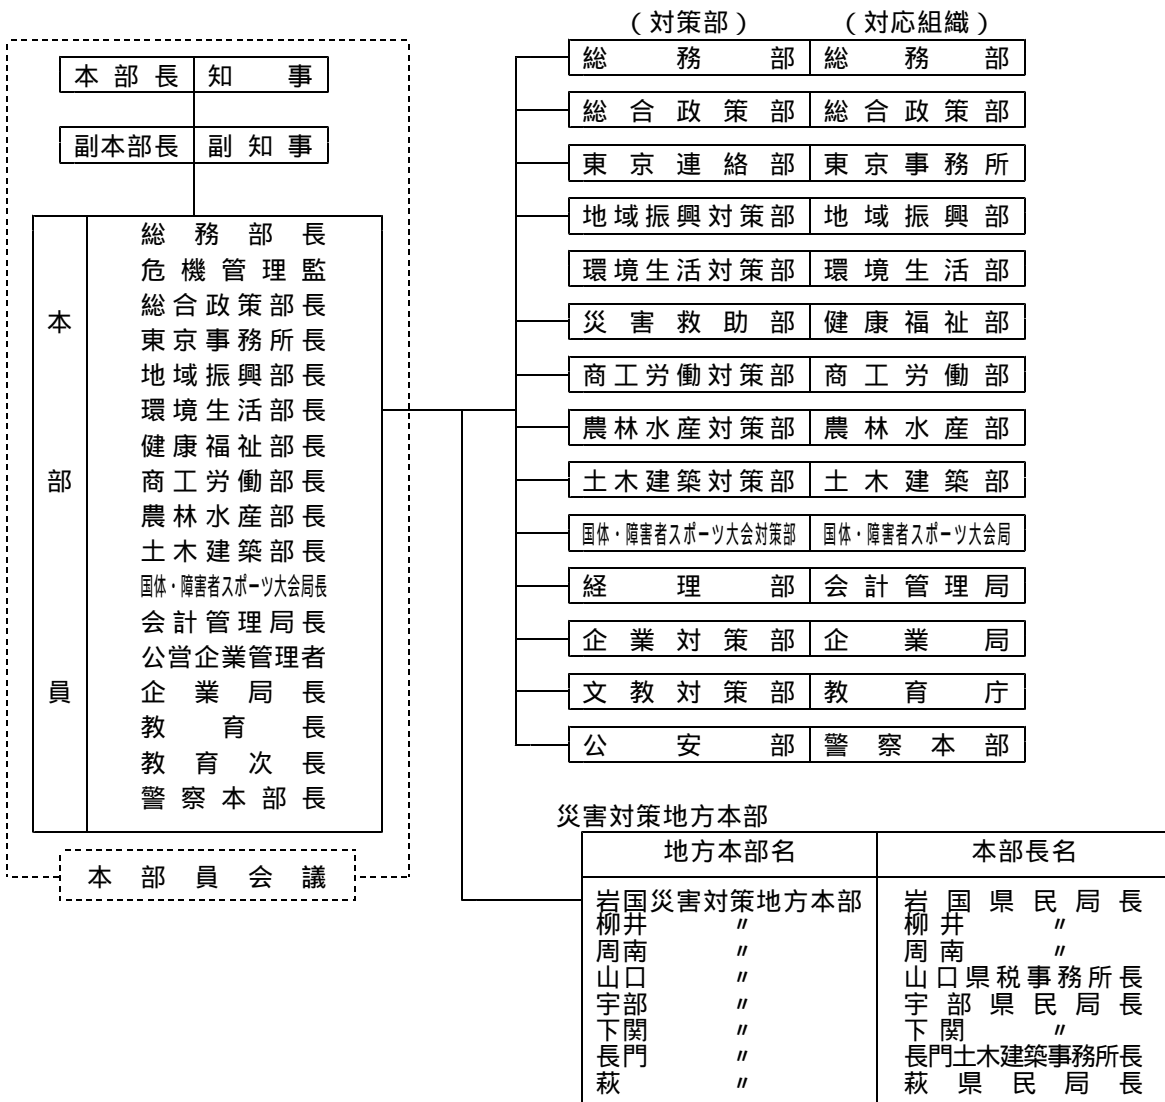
| 本部長 | 知事 |
|---|---|

| 副本部長 | 副知事 |
|---|---|

本部員

総務部長
危機管理監
総合政策部長
東京事務所長
地域振興部長
環境生活部長
健康福祉部長
商工労働部長
農林水産部長
土木建築部長
国体・障害者スポーツ大会局長
会計管理局長
公営企業管理者
企業局長
教育長
教育次長
警察本部長

本部員会議

| （対策部） | （対応組織） |
|---|---|
| 総務部 | 総務部 |
| 総合政策部 | 総合政策部 |
| 東京連絡部 | 東京事務所 |
| 地域振興対策部 | 地域振興部 |
| 環境生活対策部 | 環境生活部 |
| 災害救助部 | 健康福祉部 |
| 商工労働対策部 | 商工労働部 |
| 農林水産対策部 | 農林水産部 |
| 土木建築対策部 | 土木建築部 |
| 国体・障害者スポーツ大会対策部 | 国体・障害者スポーツ大会局 |
| 経理部 | 会計管理局 |
| 企業対策部 | 企業局 |
| 文教対策部 | 教育庁 |
| 公安部 | 警察本部 |

災害対策地方本部

| 地方本部名 | 本部長名 |
|---|---|
| 岩国災害対策地方本部 | 岩国県民局長 |
| 柳井 〃 | 柳井 〃 |
| 周南 〃 | 周南 〃 |
| 山口 〃 | 山口県税事務所長 |
| 宇部 〃 | 宇部県民局長 |
| 下関 〃 | 下関 〃 |
| 長門 〃 | 長門土木建築事務所長 |
| 萩 〃 | 萩県民局長 |